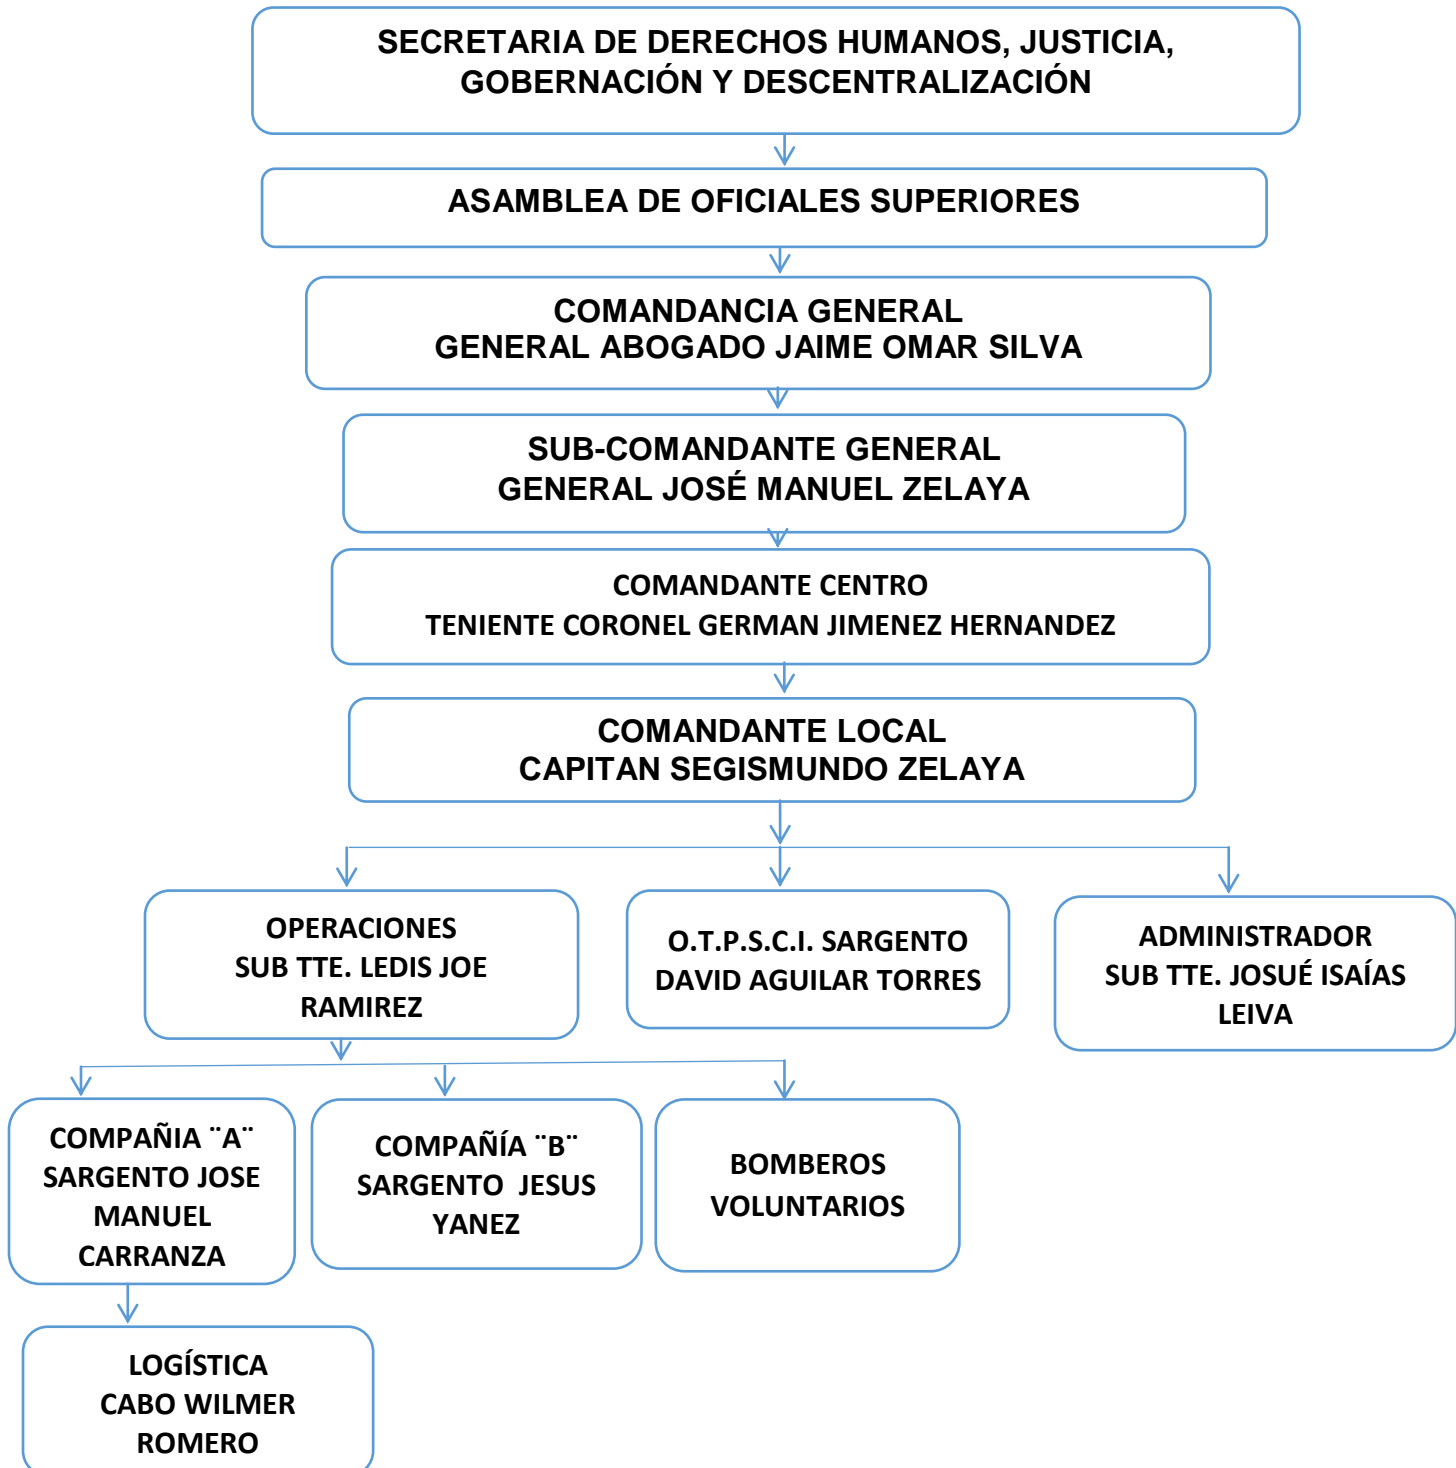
SECRETARIA DE DERECHOS HUMANOS, JUSTICIA, GOBERNACIÓN Y DESCENTRALIZACIÓN

ASAMBLEA DE OFICIALES SUPERIORES

COMANDANCIA GENERAL
GENERAL ABOGADO JAIME OMAR SILVA

SUB-COMANDANTE GENERAL
GENERAL JOSÉ MANUEL ZELAYA

COMANDANTE CENTRO
TENIENTE CORONEL GERMAN JIMENEZ HERNANDEZ

COMANDANTE LOCAL
CAPITAN SEGISMUNDO ZELAYA

OPERACIONES
SUB TTE. LEDIS JOE RAMIREZ

O.T.P.S.C.I. SARGENTO DAVID AGUILAR TORRES

ADMINISTRADOR
SUB TTE. JOSUÉ ISAÍAS LEIVA

COMPAÑIA ¨A¨
SARGENTO JOSE MANUEL CARRANZA

COMPAÑÍA ¨B¨
SARGENTO JESUS YANEZ

BOMBEROS VOLUNTARIOS

LOGÍSTICA
CABO WILMER ROMERO